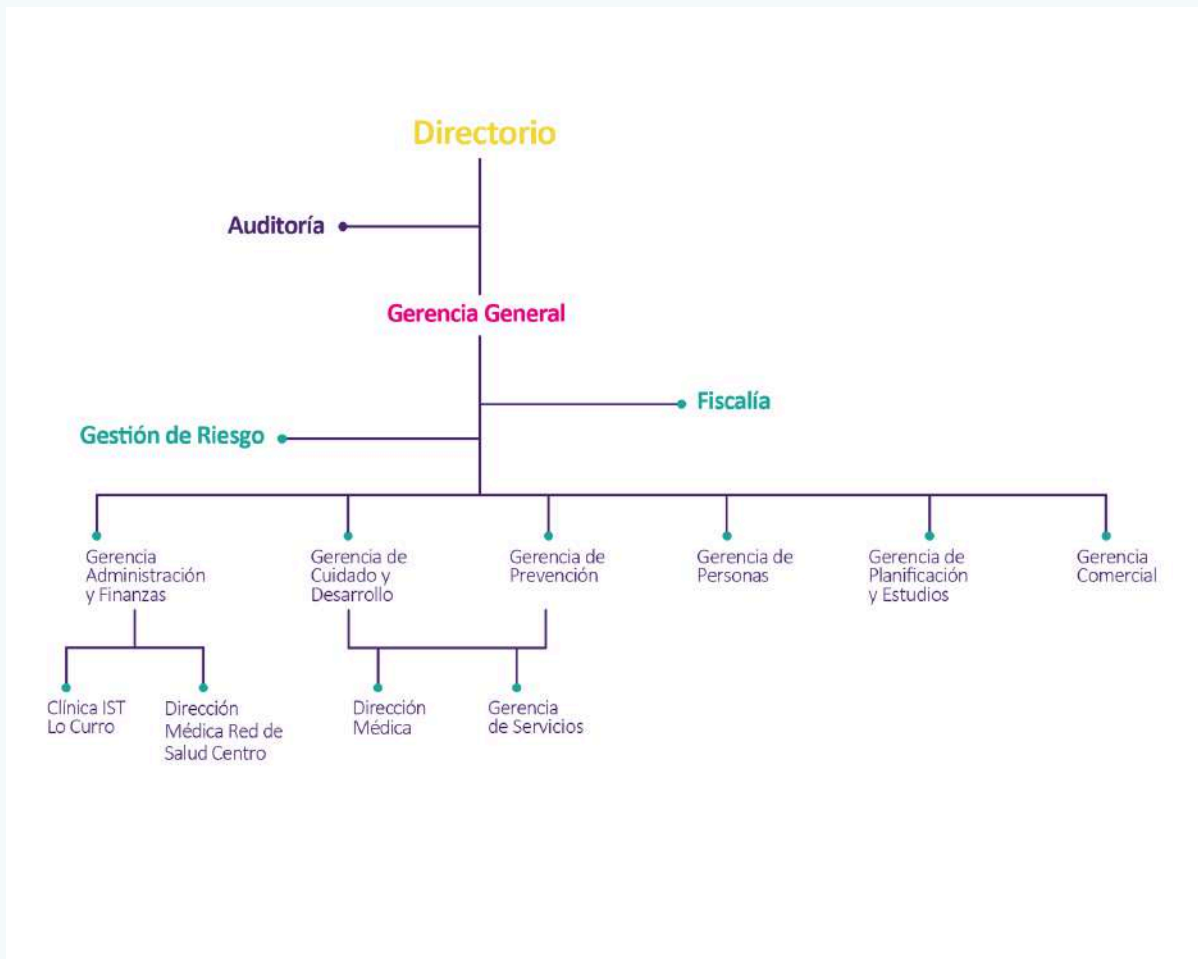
Directorio

Auditoría

Gerencia General

Fiscalía

Gestión de Riesgo

Gerencia Administración y Finanzas

Gerencia de Cuidado y Desarrollo

Gerencia de Prevención

Gerencia de Personas

Gerencia de Planificación y Estudios

Gerencia Comercial

Clínica IST Lo Curro

Dirección Médica Red de Salud Centro

Dirección Médica

Gerencia de Servicios